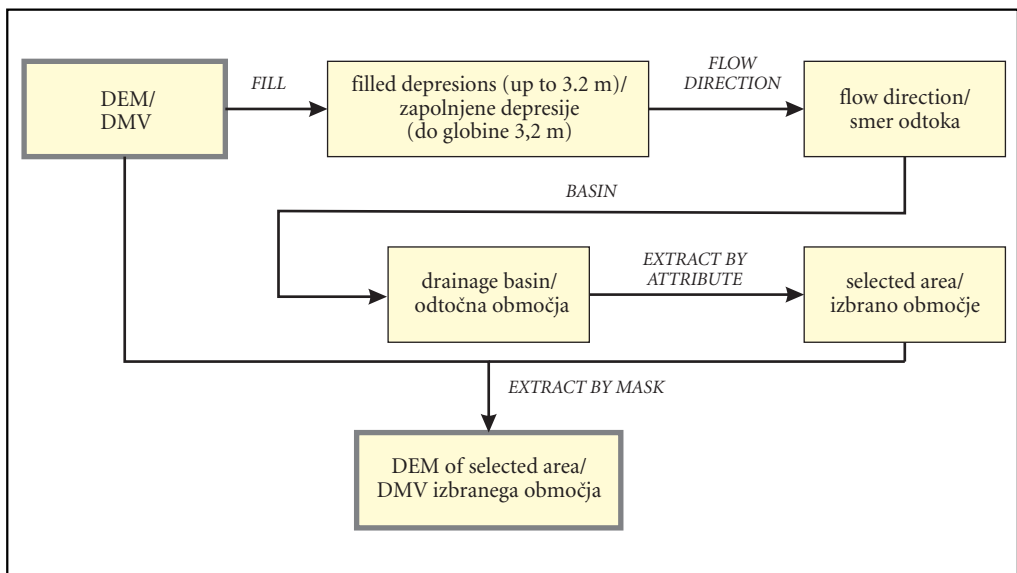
DEM/
DMV

FILL

filled depresions (up to 3.2 m)/
zapolnjene depresije
(do globine 3,2 m)

FLOW DIRECTION

flow direction/
smer odtoka

BASIN

drainage basin/
odtočna območja

EXTRACT BY ATTRIBUTE

selected area/
izbrano območje

EXTRACT BY MASK

DEM of selected area/
DMV izbranega območja